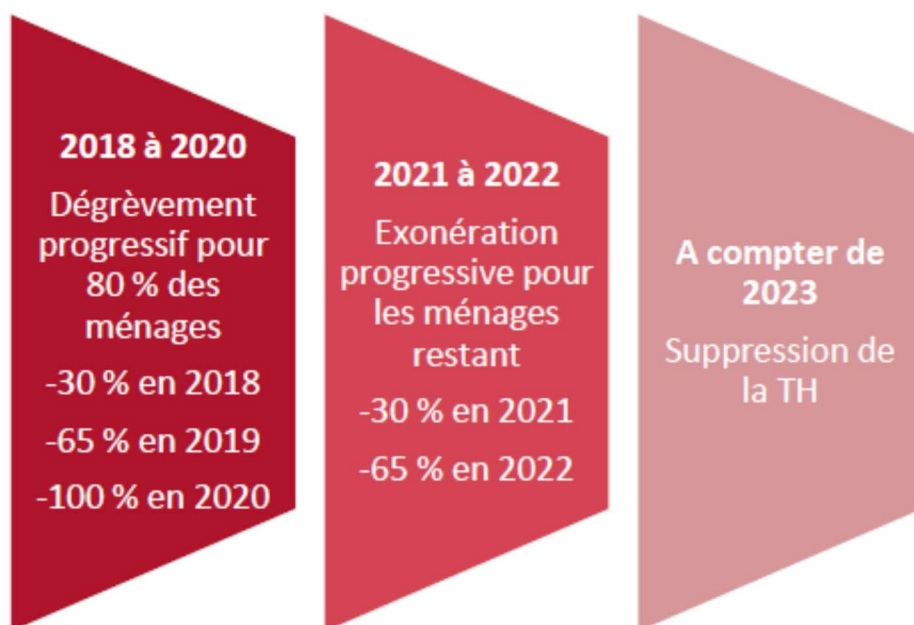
2018 à 2020

Dégrèvement progressif pour 80 % des ménages

-30 % en 2018

-65 % en 2019

-100 % en 2020

2021 à 2022

Exonération progressive pour les ménages restant

-30 % en 2021

-65 % en 2022

A compter de 2023

Suppression de la TH